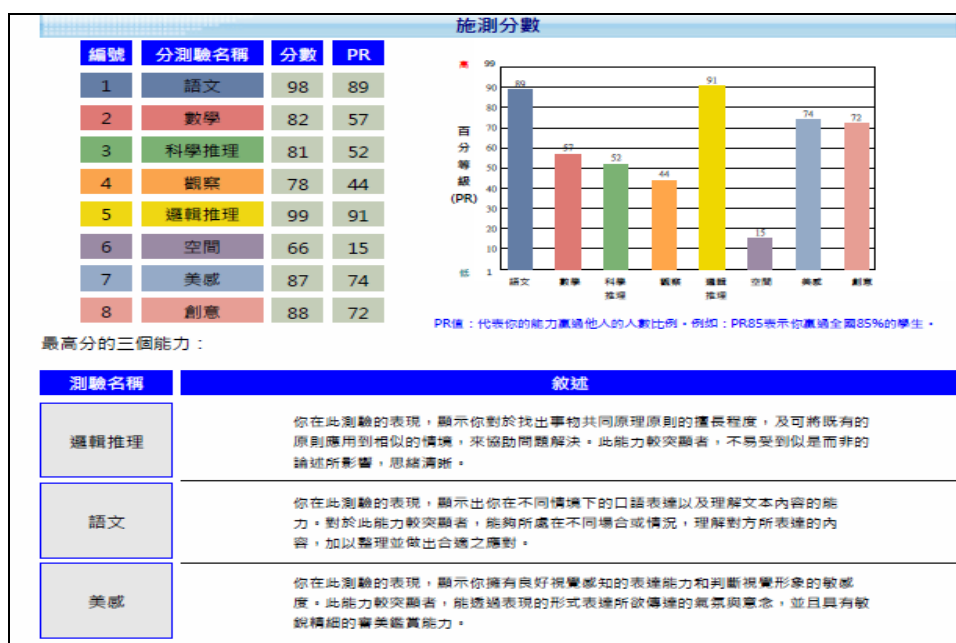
施測分數

| 編號 | 分測驗名稱 | 分數 | PR |
|---|---|---|---|
| 1 | 語文 | 98 | 89 |
| 2 | 數學 | 82 | 57 |
| 3 | 科學推理 | 81 | 52 |
| 4 | 觀察 | 78 | 44 |
| 5 | 邏輯推理 | 99 | 91 |
| 6 | 空間 | 66 | 15 |
| 7 | 美感 | 87 | 74 |
| 8 | 創意 | 88 | 72 |

高
99
90
80
70
60
50
40
30
20
10
1
低
百分等級(PR)
89 57 52 44 91 15 74 72
語文 數學 科學推理 觀察 邏輯推理 空間 美感 創意

PR值：代表你的能力贏過他人的人數比例。例如：PR85表示你贏過全國85%的學生。

最高分的三個能力：

| 測驗名稱 | 敘述 |
|---|---|
| 邏輯推理 | 你在此測驗的表現，顯示你對於找出事物共同原理原則的擅長程度，及可將既有的原則應用到相似的情境，來協助問題解決。此能力較突顯者，不易受到似是而非的論述所影響，思緒清晰。 |
| 語文 | 你在此測驗的表現，顯示出你在不同情境下的口語表達以及理解文本內容的能力。對於此能力較突顯者，能夠所處在不同場合或情況，理解對方所表達的內容，加以整理並做出合適之應對。 |
| 美感 | 你在此測驗的表現，顯示你擁有良好視覺感知的表達能力和判斷視覺形象的敏感度。此能力較突顯者，能透過表現的形式表達所欲傳達的氣氛與意念，並且具有敏銳精細的審美鑑賞能力。 |